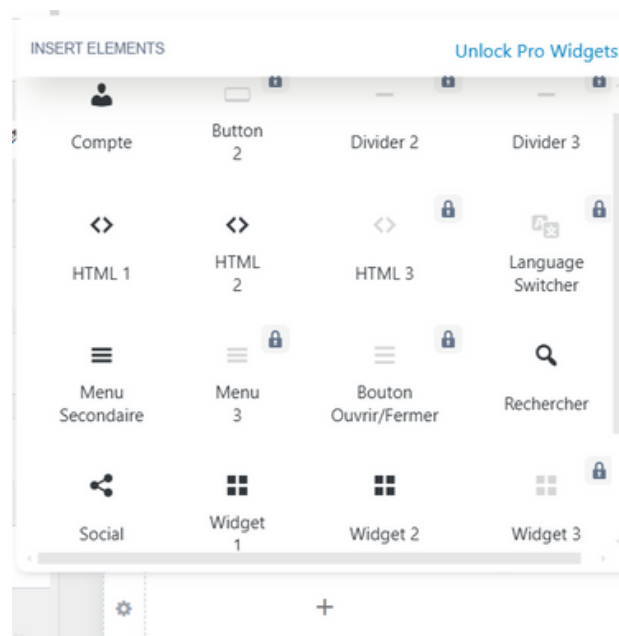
INSERT ELEMENTS

Unlock Pro Widgets

Compte

Button 2

Divider 2

Divider 3

HTML 1

HTML 2

HTML 3

Language Switcher

Menu Secondaire

Menu 3

Bouton Ouvrir/Fermer

Rechercher

Social

Widget 1

Widget 2

Widget 3

+